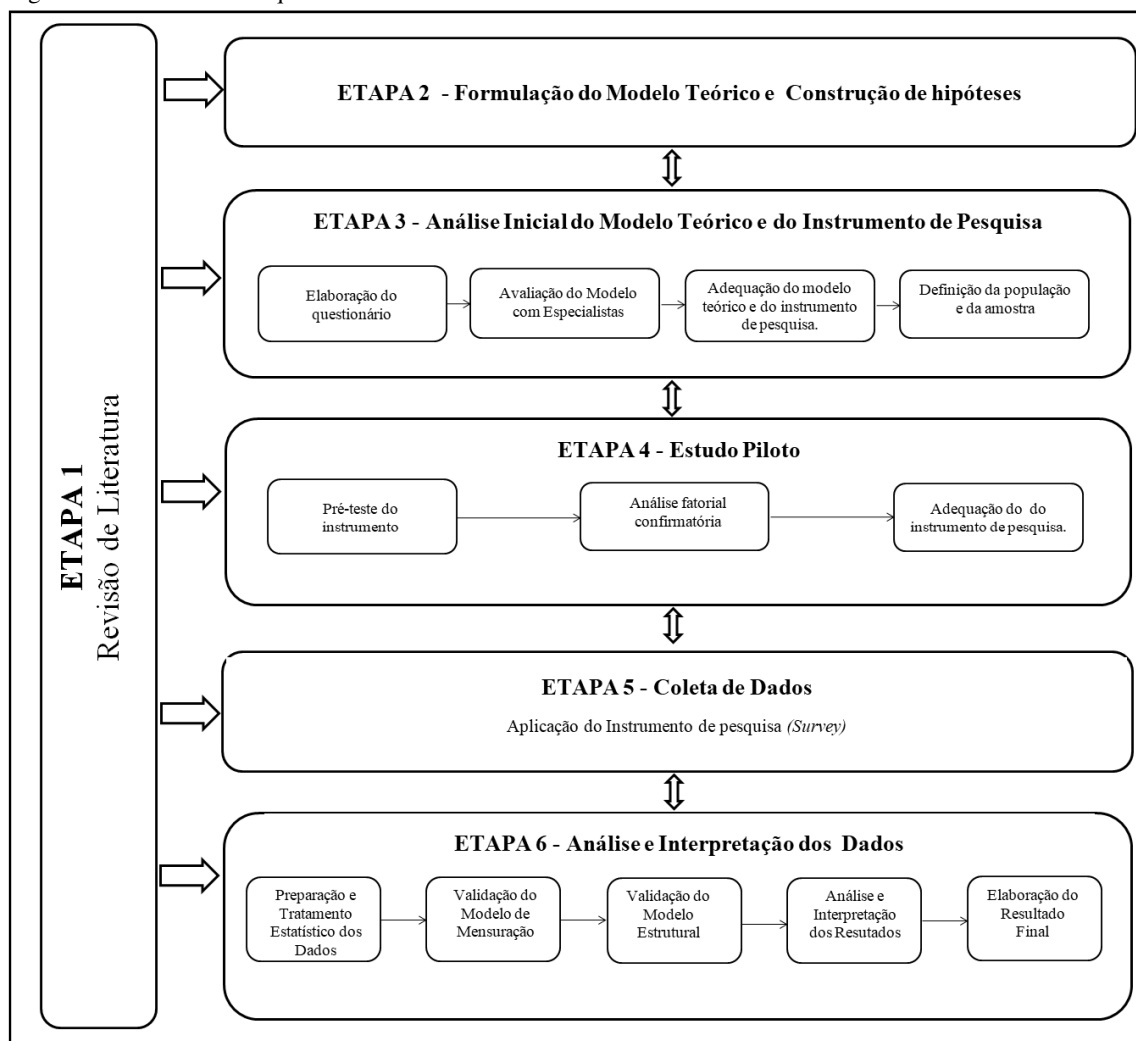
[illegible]

ETAPA 1
Revisão de Literatura

ETAPA 2 - Formulação do Modelo Teórico e Construção de hipóteses

ETAPA 3 - Análise Inicial do Modelo Teórico e do Instrumento de Pesquisa

Elaboração do questionário

Avaliação do Modelo com Especialistas

Adequação do modelo teórico e do instrumento de pesquisa.

Definição da população e da amostra

ETAPA 4 - Estudo Piloto

Pré-teste do instrumento

Análise fatorial confirmatória

Adequação do do instrumento de pesquisa.

ETAPA 5 - Coleta de Dados

Aplicação do Instrumento de pesquisa *(Survey)*

ETAPA 6 - Análise e Interpretação dos Dados

Preparação e Tratamento Estatístico dos Dados

Validação do Modelo de Mensuração

Validação do Modelo Estrutural

Análise e Interpretação dos Resutados

Elaboração do Resultado Final